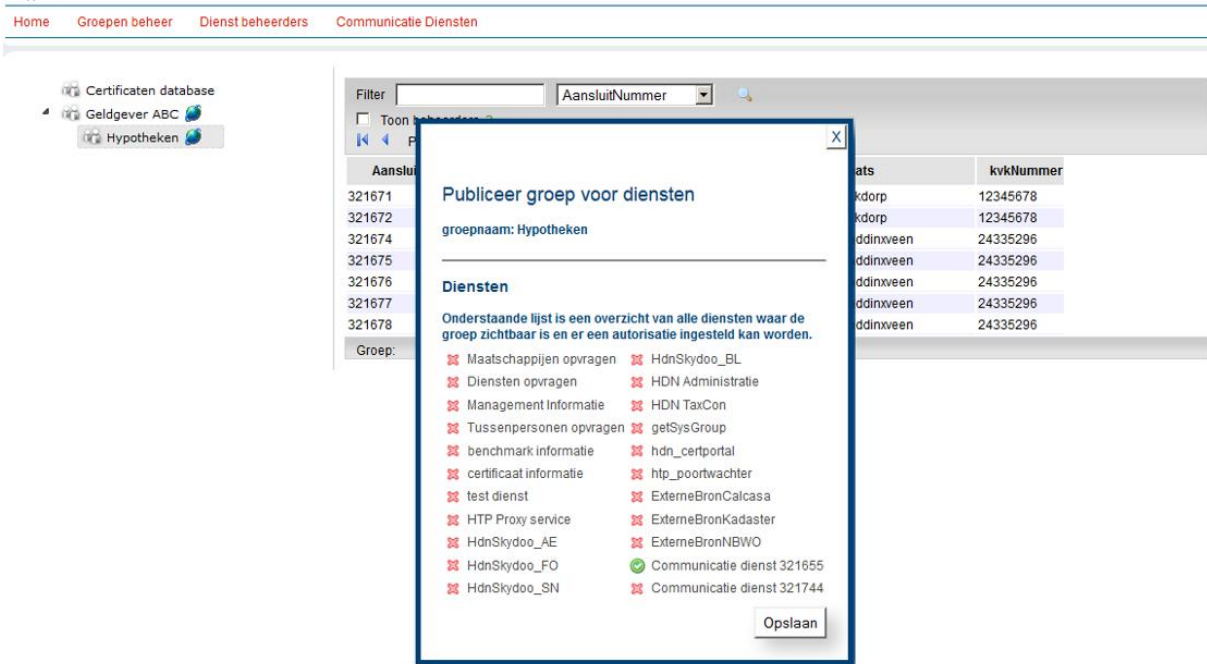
Home Groepen beheer Dienst beheerders Communicatie Diensten

Certificaten database
Geldgever ABC
Hypotheken

Filter AansluitNummer

Toon beheerders

P

| Aanslui | ats | kvkNummer |
|---|---|---|
| 321671 | kdorp | 12345678 |
| 321672 | kdorp | 12345678 |
| 321674 | ddinxveen | 24335296 |
| 321675 | ddinxveen | 24335296 |
| 321676 | ddinxveen | 24335296 |
| 321677 | ddinxveen | 24335296 |
| 321678 | ddinxveen | 24335296 |

Groep:

X

Publiceer groep voor diensten

groepnaam: Hypotheken

Diensten

Onderstaande lijst is een overzicht van alle diensten waar de groep zichtbaar is en er een autorisatie ingesteld kan worden.

Maatschappijen opvragen
Diensten opvragen
Management Informatie
Tussenpersonen opvragen
benchmark informatie
certificaat informatie
test dienst
HTP Proxy service
HdnSkydoo_AE
HdnSkydoo_FO
HdnSkydoo_SN

HdnSkydoo_BL
HDN Administratie
HDN TaxCon
getSysGroup
hdn_certportal
htp_poortwachter
ExterneBronCalcasa
ExterneBronKadaster
ExterneBronNBWO
Communicatie dienst 321655
Communicatie dienst 321744

Opslaan